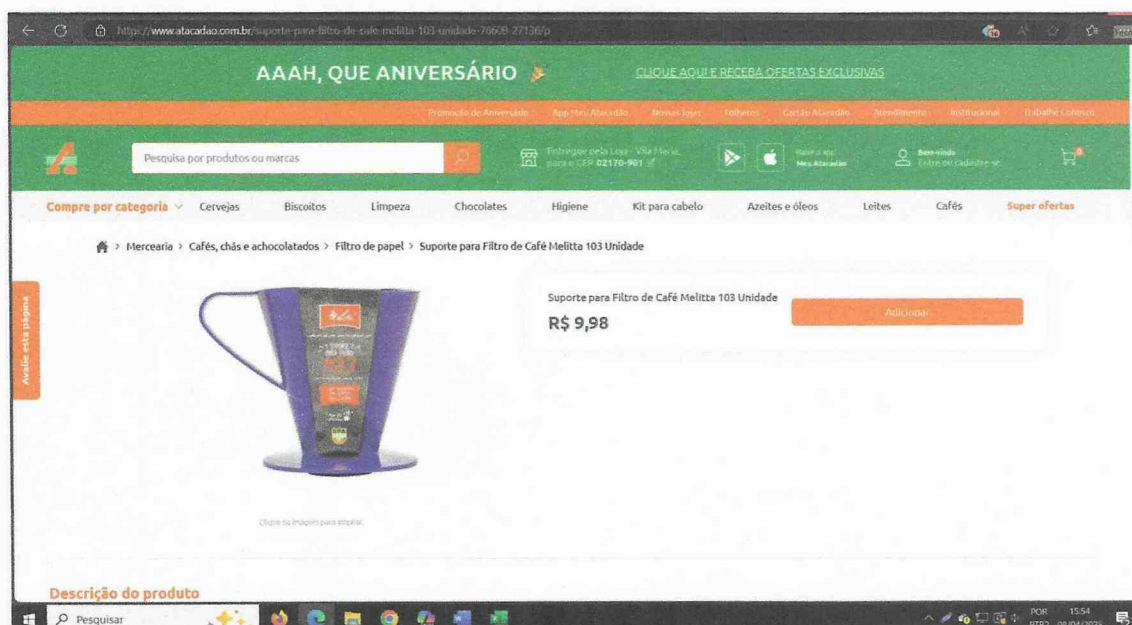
https://www.atacadao.com.br/suporte-para-filtro-de-cafe-melitta-103-unidade-76609-27136/p

AAAH, QUE ANIVERSÁRIO

CLIQUE AQUI E RECEBA OFERTAS EXCLUSIVAS

Promoção de Aniversário | App Meu Atacadão | Nossas lojas | Folhetos | Cartão Atacadão | Atendimento | Institucional | Trabalhe Conosco

Pesquisa por produtos ou marcas

Entregue pela Loja - Vila Maria, para o CEP 02170-901

Baixe o app Meu Atacadão

Bem-vindo
Entre ou cadastre-se

Compre por categoria | Cervejas | Biscoitos | Limpeza | Chocolates | Higiene | Kit para cabelo | Azeites e óleos | Leites | Cafés | Super ofertas

> Mercearia > Cafés, chás e achocolatados > Filtro de papel > Suporte para Filtro de Café Melitta 103 Unidade

Avalie esta página

Suporte para Filtro de Café Melitta 103 Unidade

R$ 9,98

Adicionar

Clique na imagem para ampliar

Descrição do produto

Pesquisar

POR PTB2 15:54 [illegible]